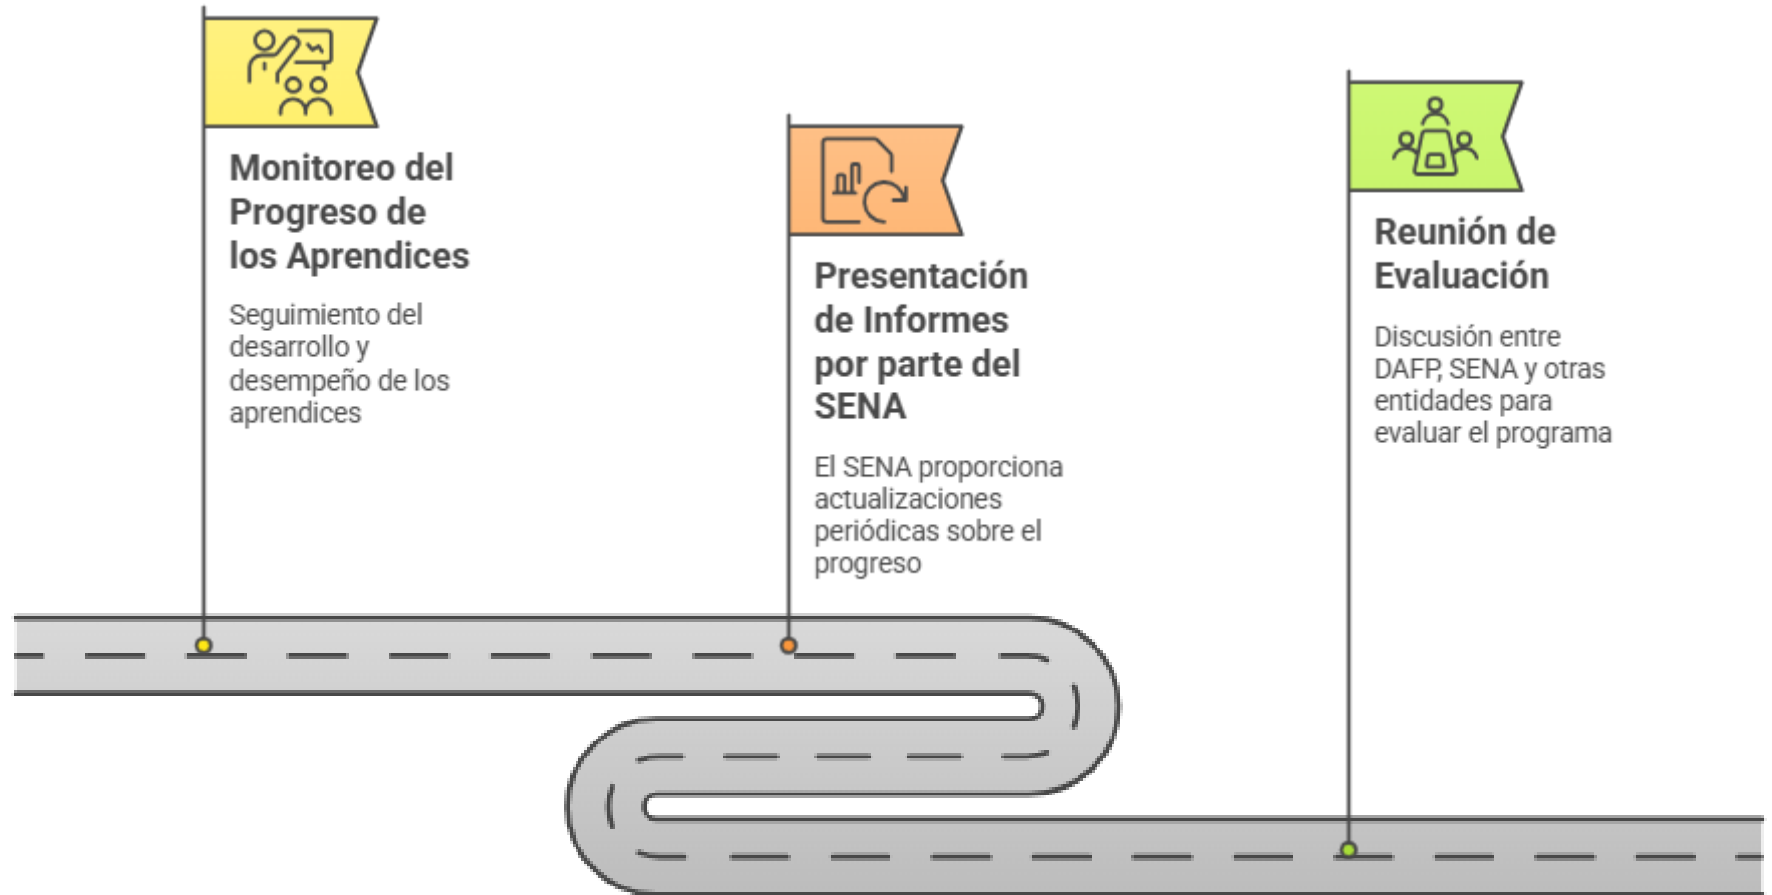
Monitoreo del Progreso de los Aprendices

Seguimiento del desarrollo y desempeño de los aprendices

Presentación de Informes por parte del SENA

El SENA proporciona actualizaciones periódicas sobre el progreso

Reunión de Evaluación

Discusión entre DAFP, SENA y otras entidades para evaluar el programa